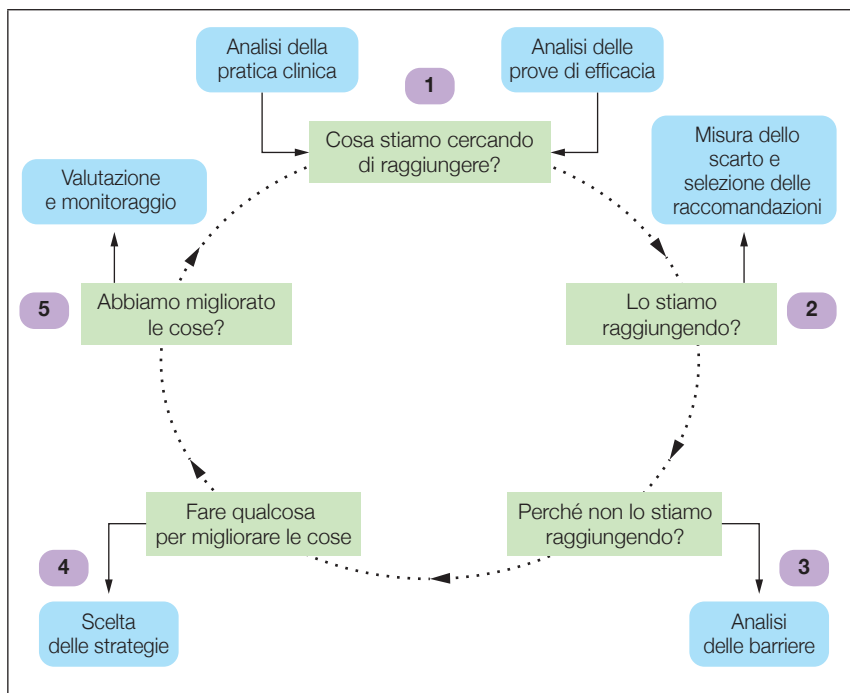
Analisi della pratica clinica

Analisi delle prove di efficacia

1

Cosa stiamo cercando di raggiungere?

Misura dello scarto e selezione delle raccomandazioni

Valutazione e monitoraggio

5

Abbiamo migliorato le cose?

Lo stiamo raggiungendo?

2

Fare qualcosa per migliorare le cose

Perché non lo stiamo raggiungendo?

4

3

Scelta delle strategie

Analisi delle barriere